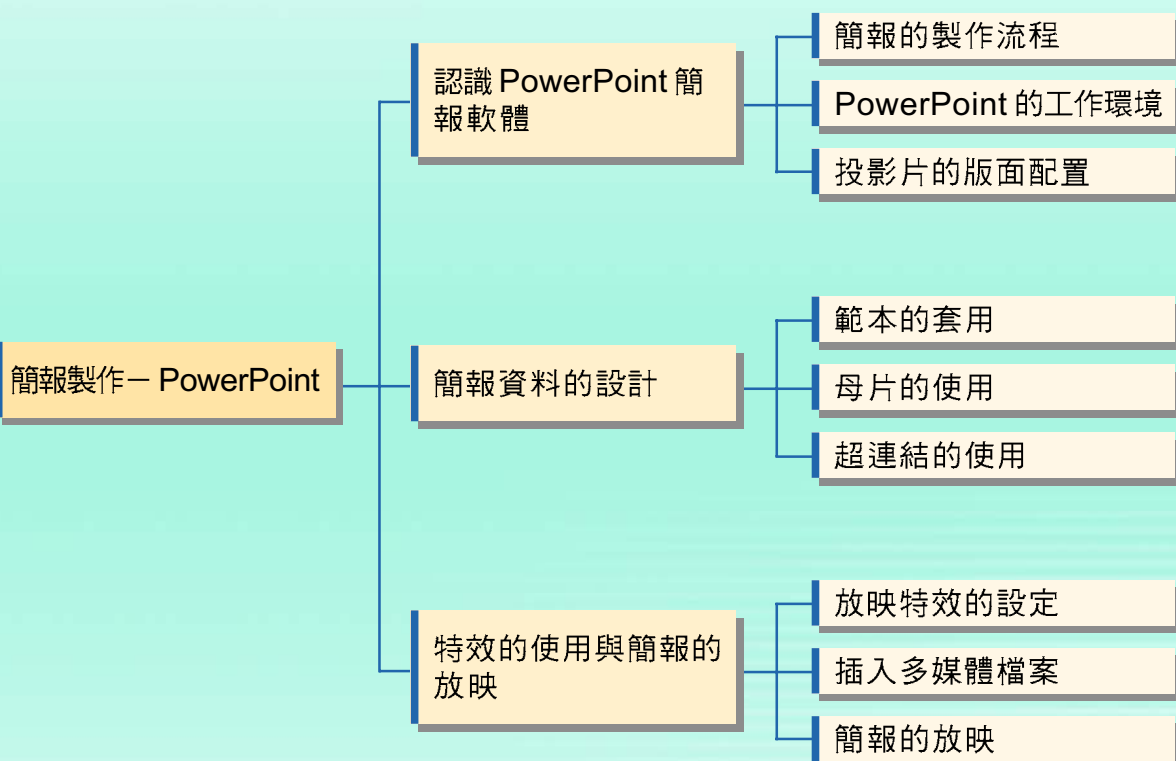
簡報製作－ PowerPoint

認識 PowerPoint 簡報軟體

簡報的製作流程

PowerPoint 的工作環境

投影片的版面配置

簡報資料的設計

範本的套用

母片的使用

超連結的使用

特效的使用與簡報的放映

放映特效的設定

插入多媒體檔案

簡報的放映